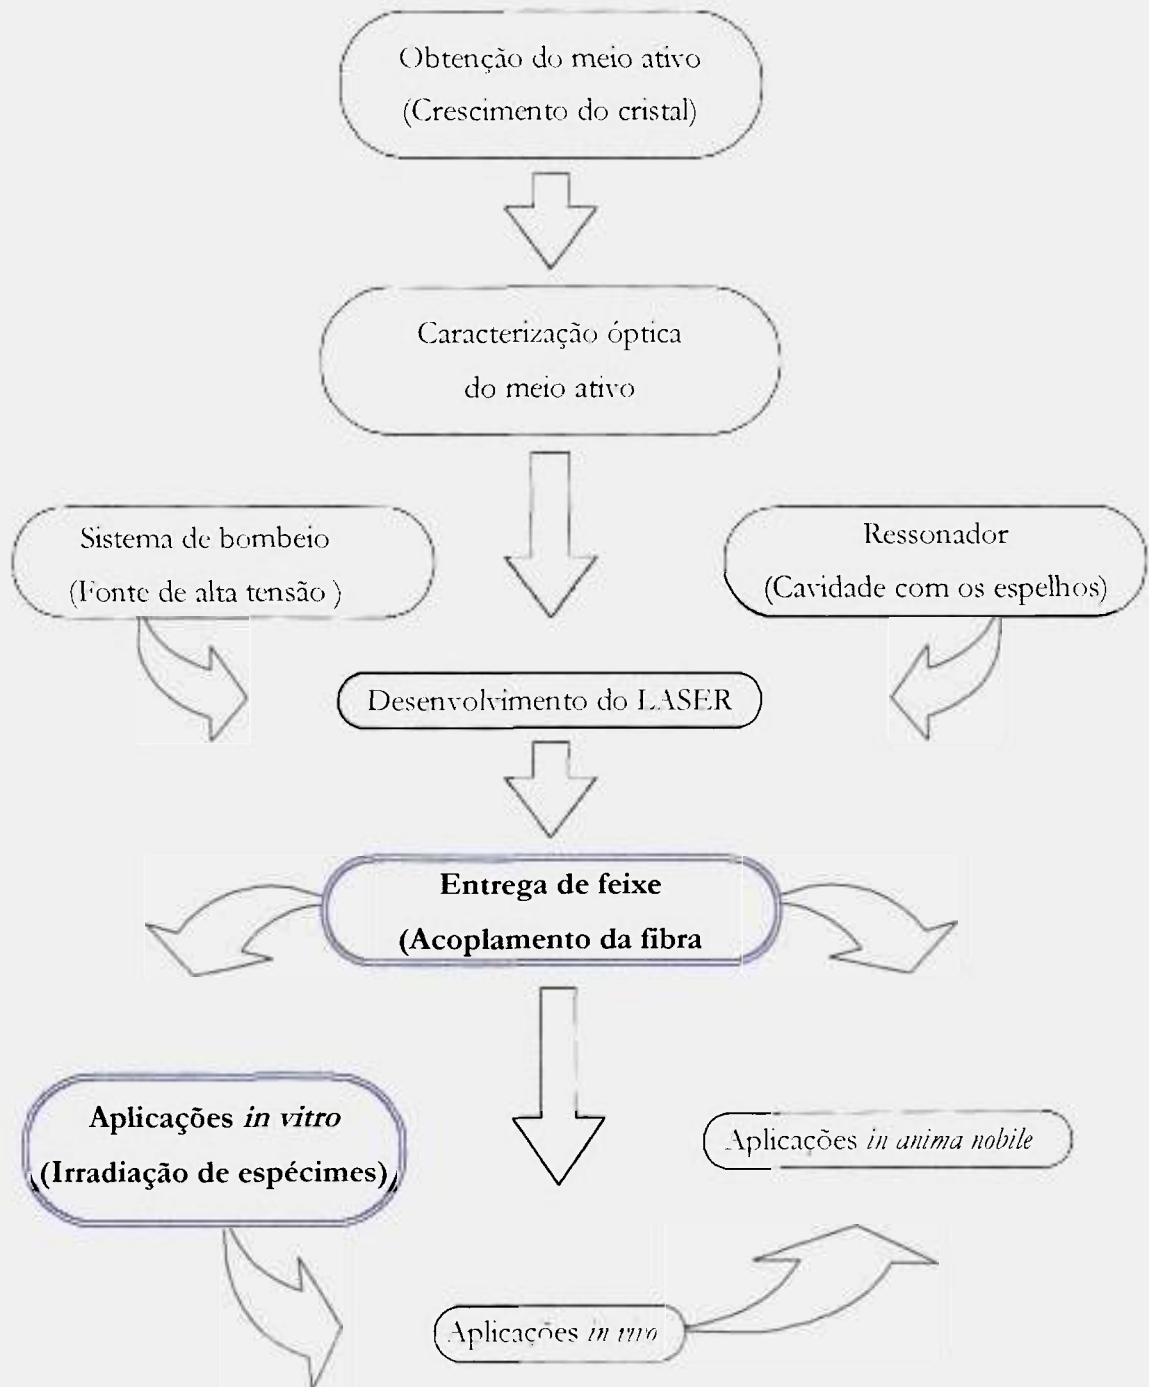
Obtenção do meio ativo
(Crescimento do cristal)

Caracterização óptica
do meio ativo

Sistema de bombeio
(Fonte de alta tensão )

Ressonador
(Cavidade com os espelhos)

Desenvolvimento do LASER

**Entrega de feixe**
**(Acoplamento da fibra**

**Aplicações *in vitro***
**(Irradiação de espécimes)**

Aplicações *in anima nobile*

Aplicações *in vivo*